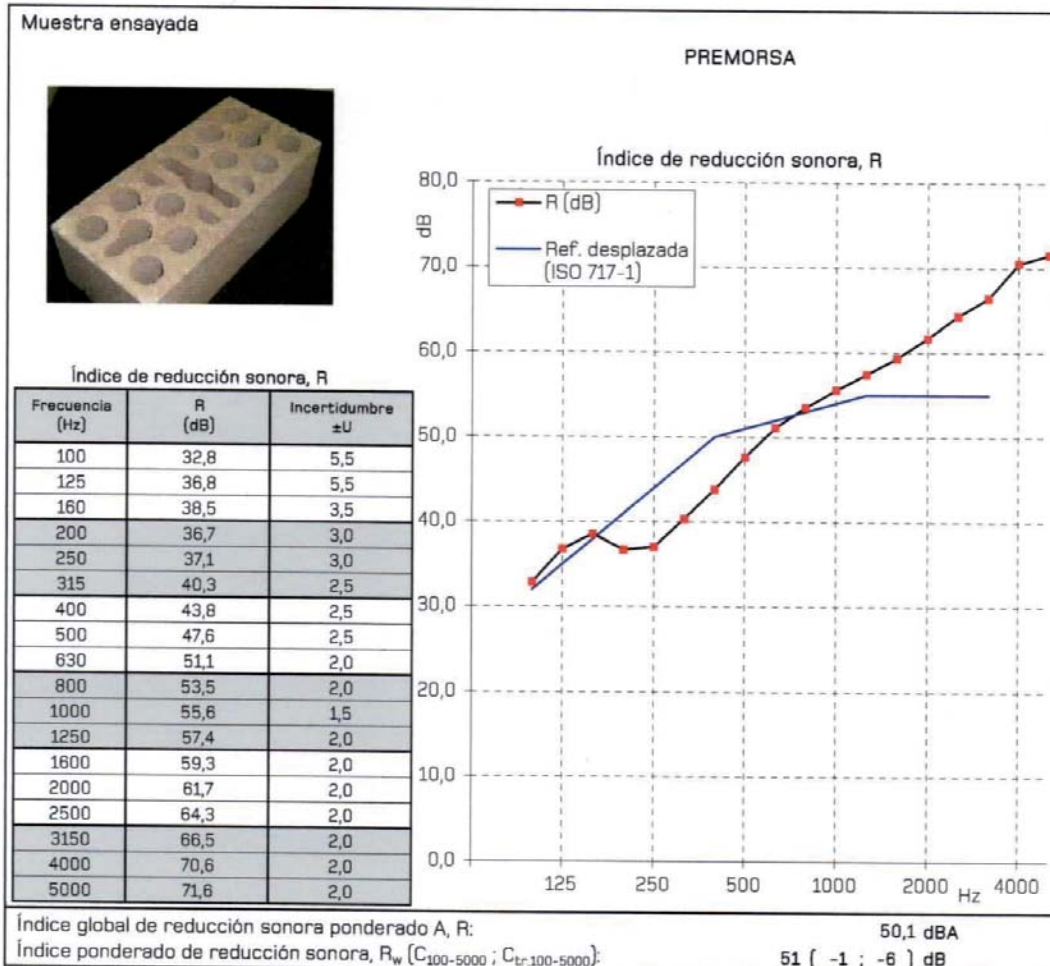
Muestra ensayada

PREMORSA

Índice de reducción sonora, R

| Frecuencia (Hz) | R (dB) | Incertidumbre ±U |
|---|---|---|
| 100 | 32,8 | 5,5 |
| 125 | 36,8 | 5,5 |
| 160 | 38,5 | 3,5 |
| 200 | 36,7 | 3,0 |
| 250 | 37,1 | 3,0 |
| 315 | 40,3 | 2,5 |
| 400 | 43,8 | 2,5 |
| 500 | 47,6 | 2,5 |
| 630 | 51,1 | 2,0 |
| 800 | 53,5 | 2,0 |
| 1000 | 55,6 | 1,5 |
| 1250 | 57,4 | 2,0 |
| 1600 | 59,3 | 2,0 |
| 2000 | 61,7 | 2,0 |
| 2500 | 64,3 | 2,0 |
| 3150 | 66,5 | 2,0 |
| 4000 | 70,6 | 2,0 |
| 5000 | 71,6 | 2,0 |

Índice de reducción sonora, R

R (dB)
Ref. desplazada (ISO 717-1)

dB
80,0
70,0
60,0
50,0
40,0
30,0
20,0
10,0
0,0
125 250 500 1000 2000 Hz 4000

Índice global de reducción sonora ponderado A, R: 50,1 dBA
Índice ponderado de reducción sonora, $R_w$ ($C_{100-5000}$ ; $C_{tr 100-5000}$): 51 ( -1 ; -6 ) dB